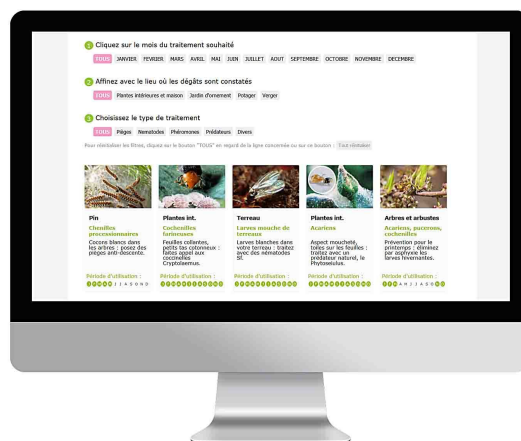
1 Cliquez sur le mois du traitement souhaité

TOUS JANVIER FEVRIER MARS AVRIL MAI JUIN JUILLET AOUT SEPTEMBRE OCTOBRE NOVEMBRE DECEMBRE

2 Affinez avec le lieu où les dégâts sont constatés

TOUS Plantes intérieures et maison Jardin d'ornement Potager Verger

3 Choisissez le type de traitement

TOUS Pièges Nematodes Phéromones Prédateurs Divers

Pour réinitialiser les filtres, cliquez sur le bouton "TOUS" en regard de la ligne concernée ou sur ce bouton : Tout réinitialiser

Pin
Chenilles processionnaires
Cocons blancs dans les arbres : posez des pièges anti-descente.
Période d'utilisation :
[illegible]

Plantes int.
Cochenilles farineuses
Feuilles collantes, petits tas cotonneux : faites appel aux coccinelles Cryptolaemus.
Période d'utilisation :
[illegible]

Terreau
Larves mouche de terreau
Larves blanches dans votre terreau : traitez avec des nématodes Sf.
Période d'utilisation :
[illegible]

Plantes int.
Acariens
Aspect moucheté, toiles sur les feuilles : traitez avec un prédateur naturel, le Phytoseiulus.
Période d'utilisation :
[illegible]

Arbres et arbustes
Acariens, pucerons, cochenilles
Prévention pour le printemps : éliminez par asphyxie les larves hivernantes.
Période d'utilisation :
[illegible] A M J J A S O N D